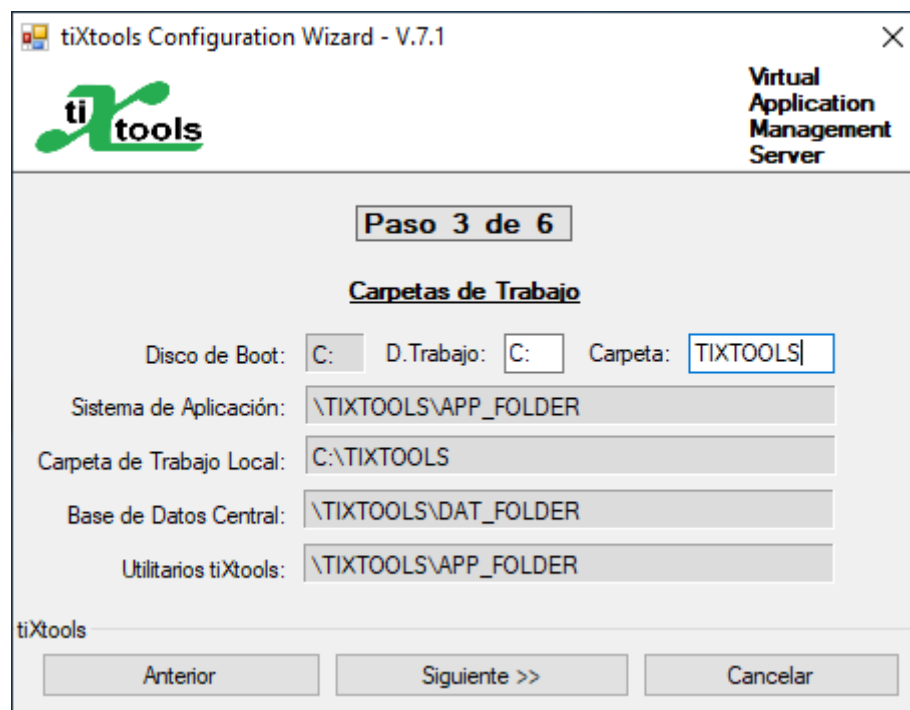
tiXtools Configuration Wizard - V.7.1

tiXtools

Virtual Application Management Server

Paso 3 de 6

Carpetas de Trabajo

Disco de Boot: C: D.Trabajo: C: Carpeta: TIXTOOLS

Sistema de Aplicación: \TIXTOOLS\APP_FOLDER

Carpeta de Trabajo Local: C:\TIXTOOLS

Base de Datos Central: \TIXTOOLS\DAT_FOLDER

Utilitarios tiXtools: \TIXTOOLS\APP_FOLDER

tiXtools

Anterior | Siguiente >> | Cancelar